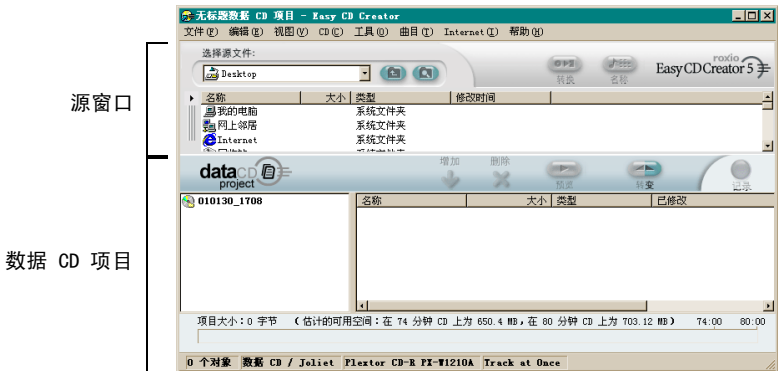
源窗口

数据 CD 项目

无标题数据 CD 项目 - Easy CD Creator

文件(F) 编辑(E) 视图(V) CD(C) 工具(O) 曲目(T) Internet(I) 帮助(H)

选择源文件:

Desktop

转换 名称

roxio
Easy CD Creator 5

| 名称 | 大小 | 类型 | 修改时间 |
|---|---|---|---|
| 我的电脑 | | 系统文件夹 | |
| 网上邻居 | | 系统文件夹 | |
| Internet | | 系统文件夹 | |
| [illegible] | | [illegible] | |

data CD project

增加 删除 预录 转变 记录

010130_1708

| 名称 | 大小 | 类型 | 已修改 |
|---|---|---|---|

项目大小：0 字节 （估计的可用空间：在 74 分钟 CD 上为 650.4 MB，在 80 分钟 CD 上为 703.12 MB） 74:00 80:00

0 个对象 数据 CD / Joliet Plextor CD-R PX-W1210A Track at Once